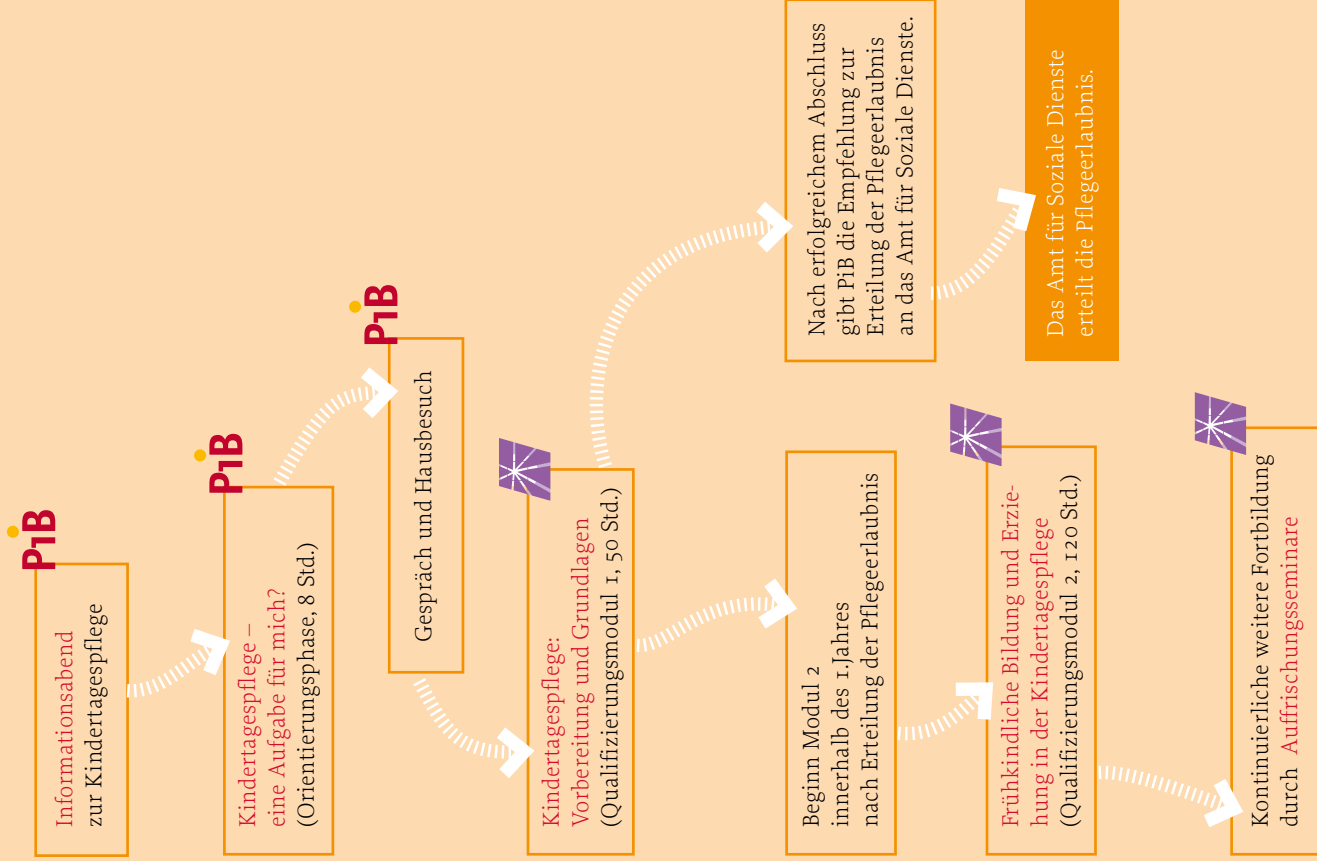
PiB

Informationsabend
zur Kindertagespflege

PiB

Kindertagespflege –
eine Aufgabe für mich?
(Orientierungsphase, 8 Std.)

PiB

Gespräch und Hausbesuch

Kindertagespflege:
Vorbereitung und Grundlagen
(Qualifizierungsmodul 1, 50 Std.)

Nach erfolgreichem Abschluss gibt PiB die Empfehlung zur Erteilung der Pflegeerlaubnis an das Amt für Soziale Dienste.

Das Amt für Soziale Dienste erteilt die Pflegeerlaubnis.

Beginn Modul 2
innerhalb des 1.Jahres
nach Erteilung der Pflegeerlaubnis

Frühkindliche Bildung und Erziehung in der Kindertagespflege
(Qualifizierungsmodul 2, 120 Std.)

Kontinuierliche weitere Fortbildung
durch Auffrischungsseminare